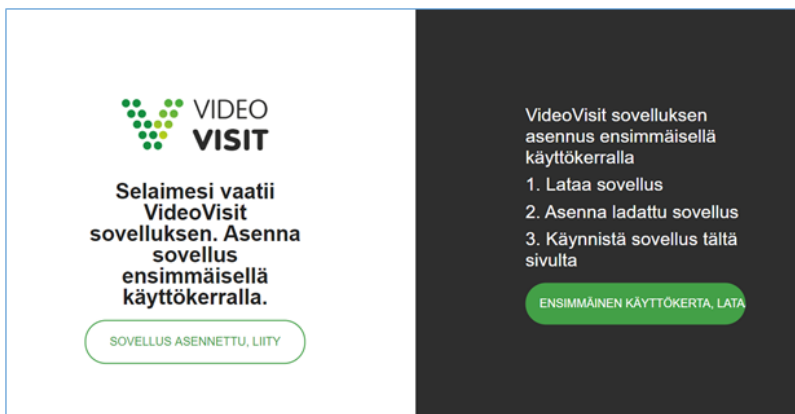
VIDEO
VISIT

Selaimesi vaatii VideoVisit sovelluksen. Asenna sovellus ensimmäisellä käyttökerralla.

SOVELLUS ASENNETTU, LIITY

VideoVisit sovelluksen asennus ensimmäisellä käyttökerralla

1. Lataa sovellus

2. Asenna ladattu sovellus

3. Käynnistä sovellus tältä sivulta

ENSIMMÄINEN KÄYTTÖKERTA, LATA